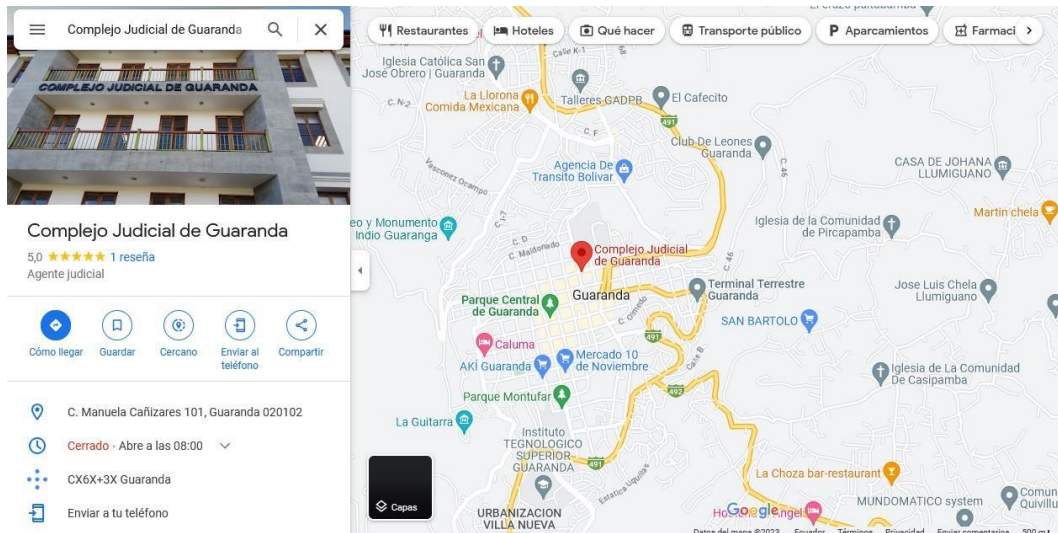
Complejo Judicial de Guaranda

COMPLEJO JUDICIAL DE GUARANDA

Complejo Judicial de Guaranda
5,0 ★★★★★ 1 reseña
Agente judicial

Cómo llegar
Guardar
Cercano
Enviar al teléfono
Compartir

C. Manuela Cañizares 101, Guaranda 020102
Cerrado · Abre a las 08:00
CX6X+3X Guaranda
Enviar a tu teléfono

Restaurantes
Hoteles
Qué hacer
Transporte público
Aparcamientos
Farmaci

Iglesia Católica San José Obrero | Guaranda
Calle K-1
C. N-2
La Llorona Comida Mexicana
Talleres GADPB
El Cafecito
491
C. F
Club De Leones Guaranda
C. 46
CASA DE JOHANA LLUMIGUANO
Agencia De Transito Bolívar
Vasconez Ocampo
Martin chela
eo y Monumento Indio Guaranga
C. D
C. Maldonado
Complejo Judicial de Guaranda
Iglesia de la Comunidad de Pircapamba
C. 46
Parque Central de Guaranda
Guaranda
Terminal Terrestre Guaranda
Jose Luis Chela Llumiguano
C. Olmedo
SAN BARTOLO
491
Caluma
Calle B
AKÍ Guaranda
Mercado 10 de Noviembre
Iglesia de La Comunidad De Casipamba
492
Parque Montufar
La Guitarra
Instituto TECNOLOGICO SUPERIOR GUARANDA
491
Estrella Vigilia
La Choza bar-restaurant
Capas
URBANIZACION VILLA NUEVA
Google
MUNDOMATICO system
Comun Quivillu
Datos del mapa ©2023
Ecuador
Términos
Privacidad
Enviar comentarios
500 m